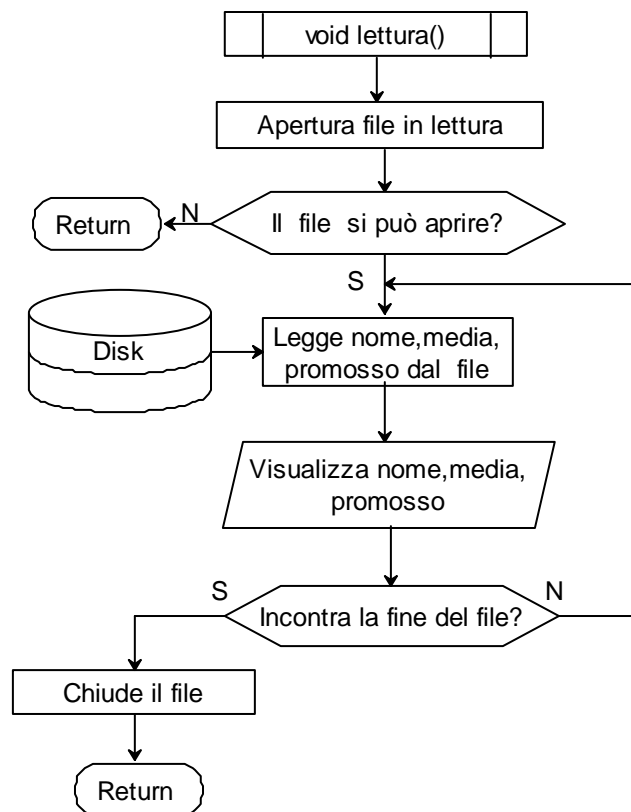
void lettura()

Apertura file in lettura

Return

N

Il file si può aprire?

S

Disk

Legge nome,media, promosso dal file

Visualizza nome,media, promosso

S

N

Incontra la fine del file?

Chiude il file

Return